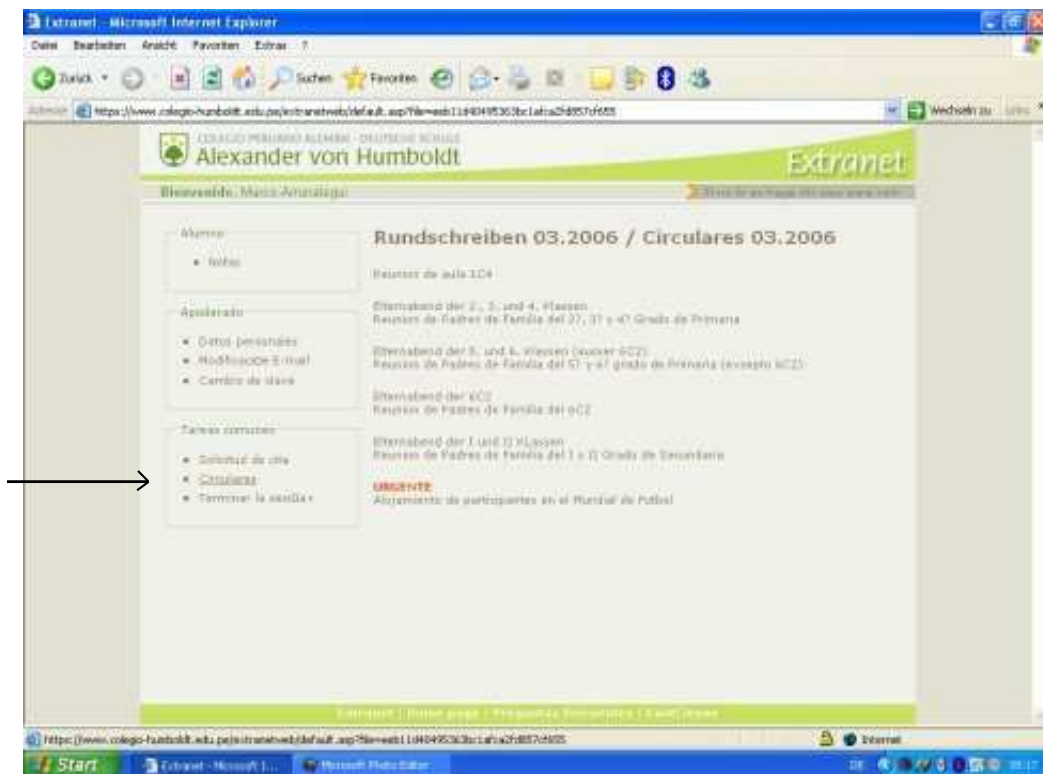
Extranet - Microsoft Internet Explorer

Datei Bearbeiten Ansicht Favoriten Extras ?

Zurück Suchen Favoriten

Adresse https://www.colegio-humboldt.edu.pe/extranetweb/default.asp?file=web11d40495363bc1afca2fd857cf655 Wechseln zu Links

COLEGIO PERUANO ALEMÁN - DEUTSCHE SCHULE
Alexander von Humboldt
Extranet

Bienvenido, Marco Amunátegui

Alumno
• Notas

Apoderado
• Datos personales
• Modificación E-mail
• Cambio de clave

Tareas comunes
• Solicitud de cita
• Circulares
• Terminar la sesión»

Rundschreiben 03.2006 / Circulares 03.2006

Reunión de aula 1C4

Elternabend der 2., 3. und 4. Klassen
Reunión de Padres de Familia del 2?, 3? y 4? Grado de Primaria

Elternabend der 5. und 6. Klassen (ausser 6C2)
Reunión de Padres de Familia del 5? y 6? grado de Primaria (excepto 6C2)

Elternabend der 6C2
Reunión de Padres de Familia del 6C2

Elternabend der I und II Klassen
Reunión de Padres de Familia del I y II Grado de Secundaria

URGENTE
Alojamiento de participantes en el Mundial de Futbol

Extranet | Home page | Preguntas frecuentes | Contáctenos

https://www.colegio-humboldt.edu.pe/extranetweb/default.asp?file=web11d40495363bc1afca2fd857cf655 Internet

Start Extranet - Microsoft I... Microsoft Photo Editor